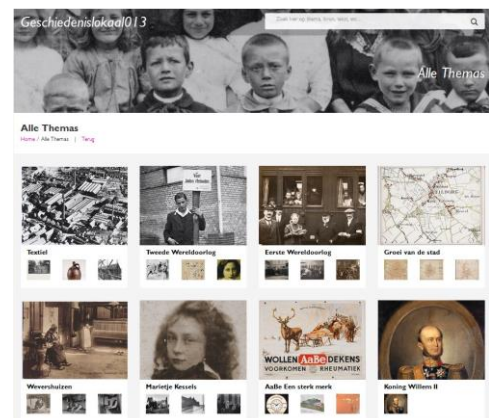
Geschiedenislokaal013

Zoek hier op thema, kroon, tekst, ez...

Alle Themas

Alle Themas

Home / Alle Themas | Terug

Textiel

Tweede Wereldoorlog

Eerste Wereldoorlog

Groei van de stad

Wevershuizen

Marietje Kessels

AaBe Een sterk merk

Koning Willem II

WOLLEN AaBe DEKENS VOORKOMEN RHEUMATIEK